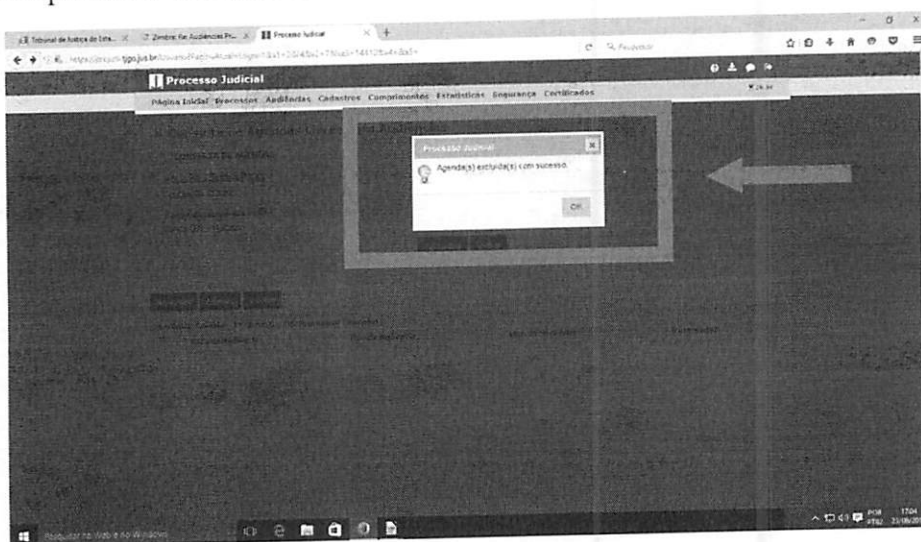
Tribunal de Justiça do Esta... Zimbra: Re: Audiencias Pr... Processo Judicial

https://projudi.tjgo.jus.br/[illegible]

Pesquisar

Processo Judicial

Página Inicial Processos Audiências Cadastros Cumprimentos Estatísticas Segurança Certificados

Processo Judicial

Agenda(s) excluída(s) com sucesso.

OK

Pesquisar na Web e no Windows

POR PTB2 17:04 23/08/20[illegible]